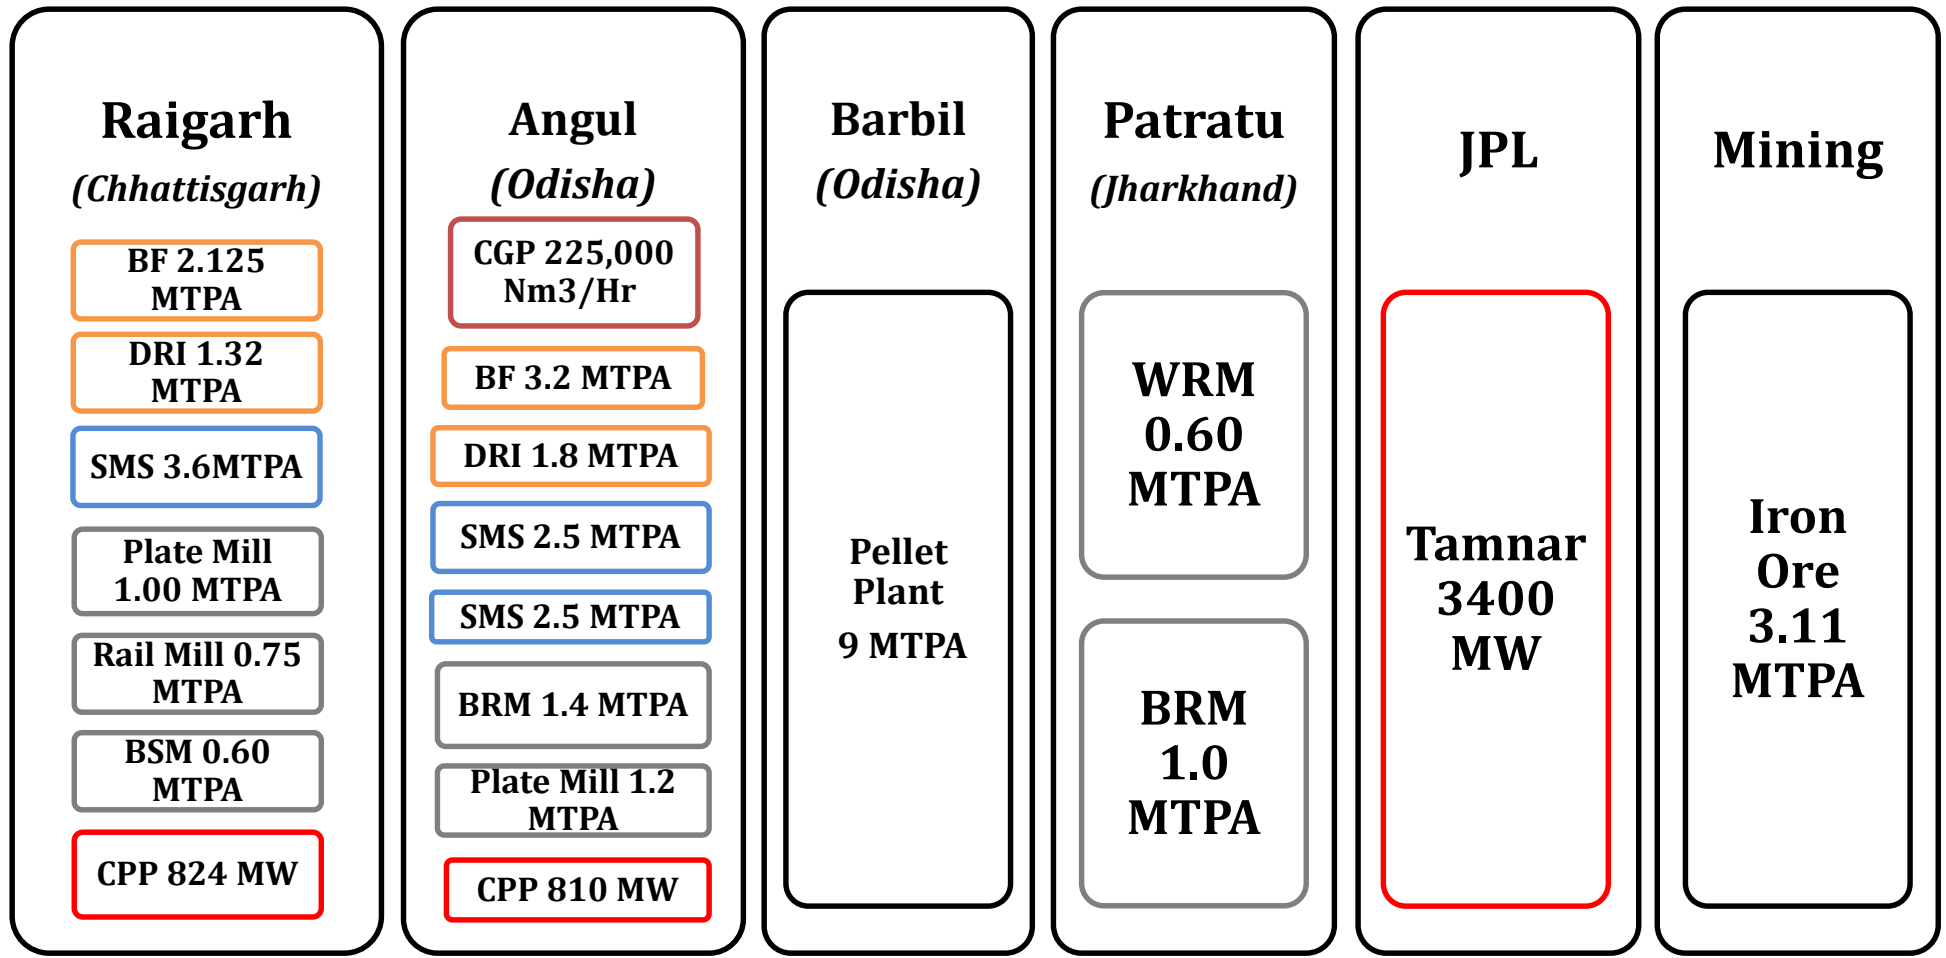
Raigarh
(Chhattisgarh)

BF 2.125 MTPA

DRI 1.32 MTPA

SMS 3.6MTPA

Plate Mill 1.00 MTPA

Rail Mill 0.75 MTPA

BSM 0.60 MTPA

CPP 824 MW

Angul
(Odisha)

CGP 225,000 Nm3/Hr

BF 3.2 MTPA

DRI 1.8 MTPA

SMS 2.5 MTPA

SMS 2.5 MTPA

BRM 1.4 MTPA

Plate Mill 1.2 MTPA

CPP 810 MW

Barbil
(Odisha)

Pellet Plant
9 MTPA

Patratu
(Jharkhand)

WRM 0.60 MTPA

BRM 1.0 MTPA

JPL

Tamnar 3400 MW

Mining

Iron Ore 3.11 MTPA